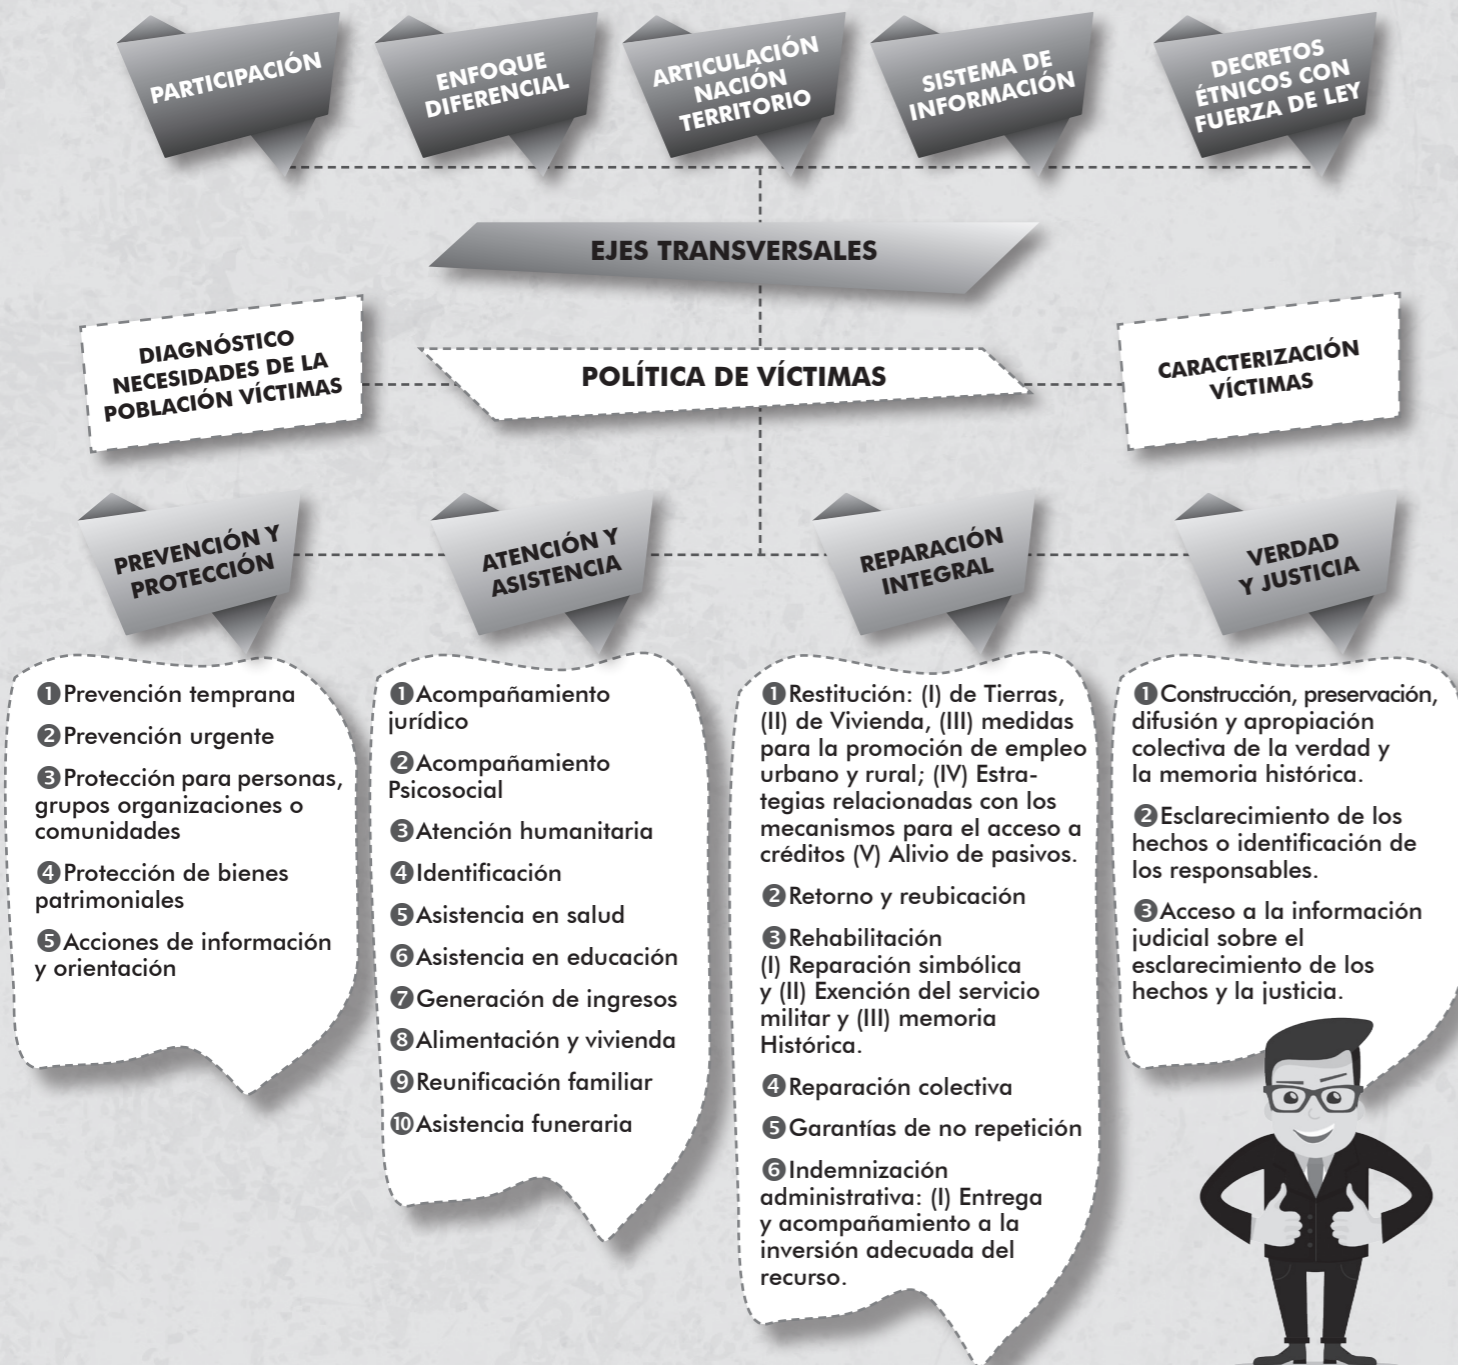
PARTICIPACIÓN

ENFOQUE DIFERENCIAL

ARTICULACIÓN NACIÓN TERRITORIO

SISTEMA DE INFORMACIÓN

DECRETOS ÉTNICOS CON FUERZA DE LEY

EJES TRANSVERSALES

DIAGNÓSTICO NECESIDADES DE LA POBLACIÓN VÍCTIMAS

POLÍTICA DE VÍCTIMAS

CARACTERIZACIÓN VÍCTIMAS

PREVENCIÓN Y PROTECCIÓN

ATENCIÓN Y ASISTENCIA

REPARACIÓN INTEGRAL

VERDAD Y JUSTICIA

❶Prevención temprana

❷Prevención urgente

❸Protección para personas, grupos organizaciones o comunidades

❹Protección de bienes patrimoniales

❺Acciones de información y orientación

❶Acompañamiento jurídico

❷Acompañamiento Psicosocial

❸Atención humanitaria

❹Identificación

❺Asistencia en salud

❻Asistencia en educación

❼Generación de ingresos

❽Alimentación y vivienda

❾Reunificación familiar

❿Asistencia funeraria

❶Restitución: (I) de Tierras, (II) de Vivienda, (III) medidas para la promoción de empleo urbano y rural; (IV) Estrategias relacionadas con los mecanismos para el acceso a créditos (V) Alivio de pasivos.

❷Retorno y reubicación

❸Rehabilitación (I) Reparación simbólica y (II) Exención del servicio militar y (III) memoria Histórica.

❹Reparación colectiva

❺Garantías de no repetición

❻Indemnización administrativa: (I) Entrega y acompañamiento a la inversión adecuada del recurso.

❶Construcción, preservación, difusión y apropiación colectiva de la verdad y la memoria histórica.

❷Esclarecimiento de los hechos o identificación de los responsables.

❸Acceso a la información judicial sobre el esclarecimiento de los hechos y la justicia.